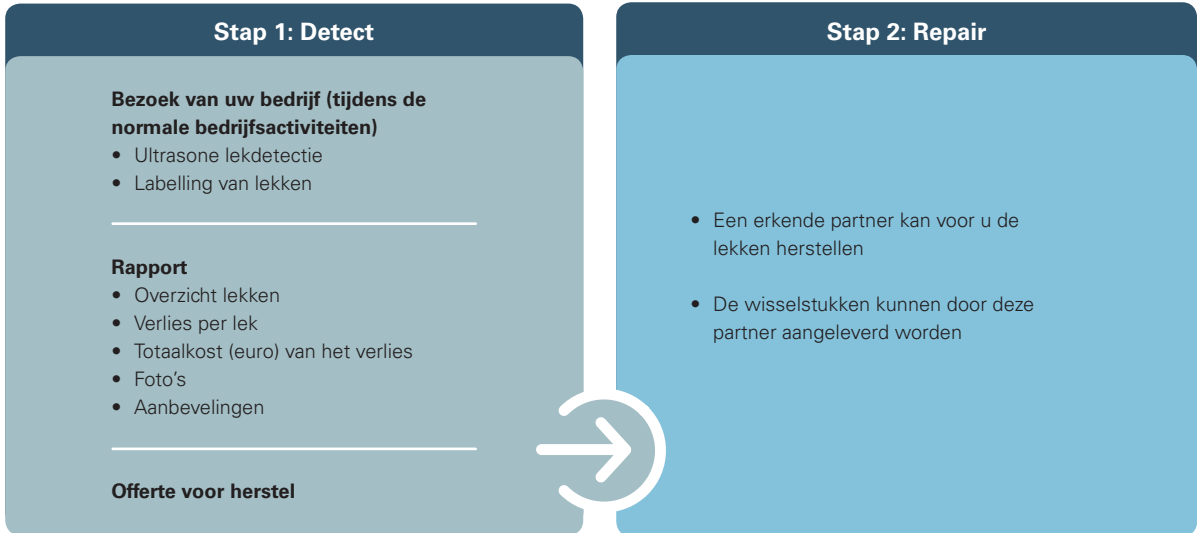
Stap 1: Detect

**Bezoek van uw bedrijf (tijdens de normale bedrijfsactiviteiten)**
• Ultrasone lekdetectie
• Labelling van lekken

**Rapport**
• Overzicht lekken
• Verlies per lek
• Totaalkost (euro) van het verlies
• Foto's
• Aanbevelingen

**Offerte voor herstel**

Stap 2: Repair

• Een erkende partner kan voor u de lekken herstellen

• De wisselstukken kunnen door deze partner aangeleverd worden